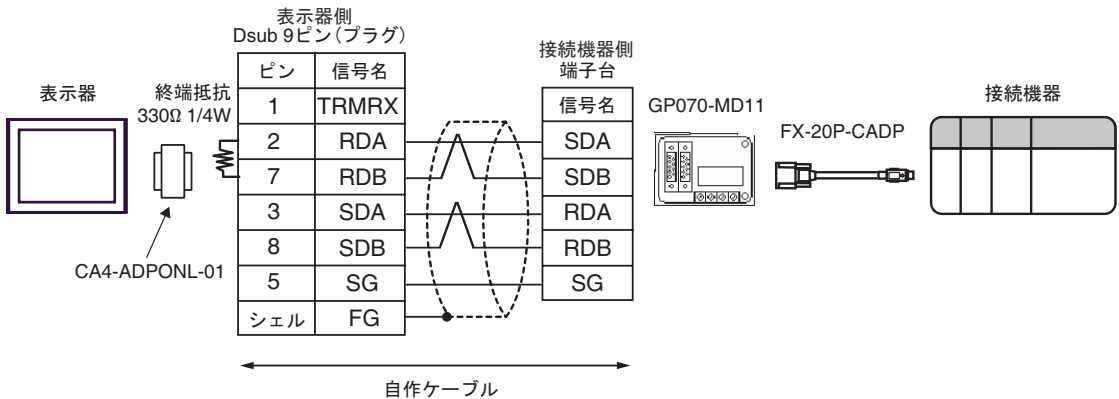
表示器側
Dsub 9ピン(プラグ)

| ピン | 信号名 |
|---|---|
| 1 | TRMRX |
| 2 | RDA |
| 7 | RDB |
| 3 | SDA |
| 8 | SDB |
| 5 | SG |
| シェル | FG |

表示器

終端抵抗
330Ω 1/4W

CA4-ADPONL-01

接続機器側
端子台

| 信号名 |
|---|
| SDA |
| SDB |
| RDA |
| RDB |
| SG |

GP070-MD11

FX-20P-CADP

接続機器

自作ケーブル